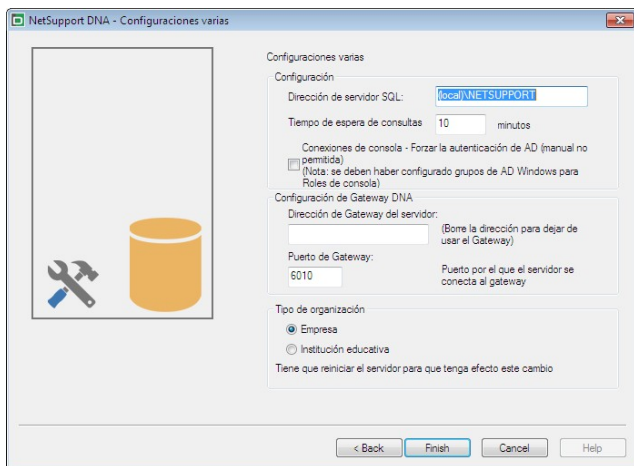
NetSupport DNA - Configuraciones varias

Configuraciones varias

Configuración

Dirección de servidor SQL: (local)\NETSUPPORT

Tiempo de espera de consultas 10 minutos

Conexiones de consola - Forzar la autenticación de AD (manual no permitida)
(Nota: se deben haber configurado grupos de AD Windows para Roles de consola)

Configuración de Gateway DNA

Dirección de Gateway del servidor:

(Borre la dirección para dejar de usar el Gateway)

Puerto de Gateway:

6010

Puerto por el que el servidor se conecta al gateway

Tipo de organización

Empresa

Institución educativa

Tiene que reiniciar el servidor para que tenga efecto este cambio

< Back Finish Cancel Help